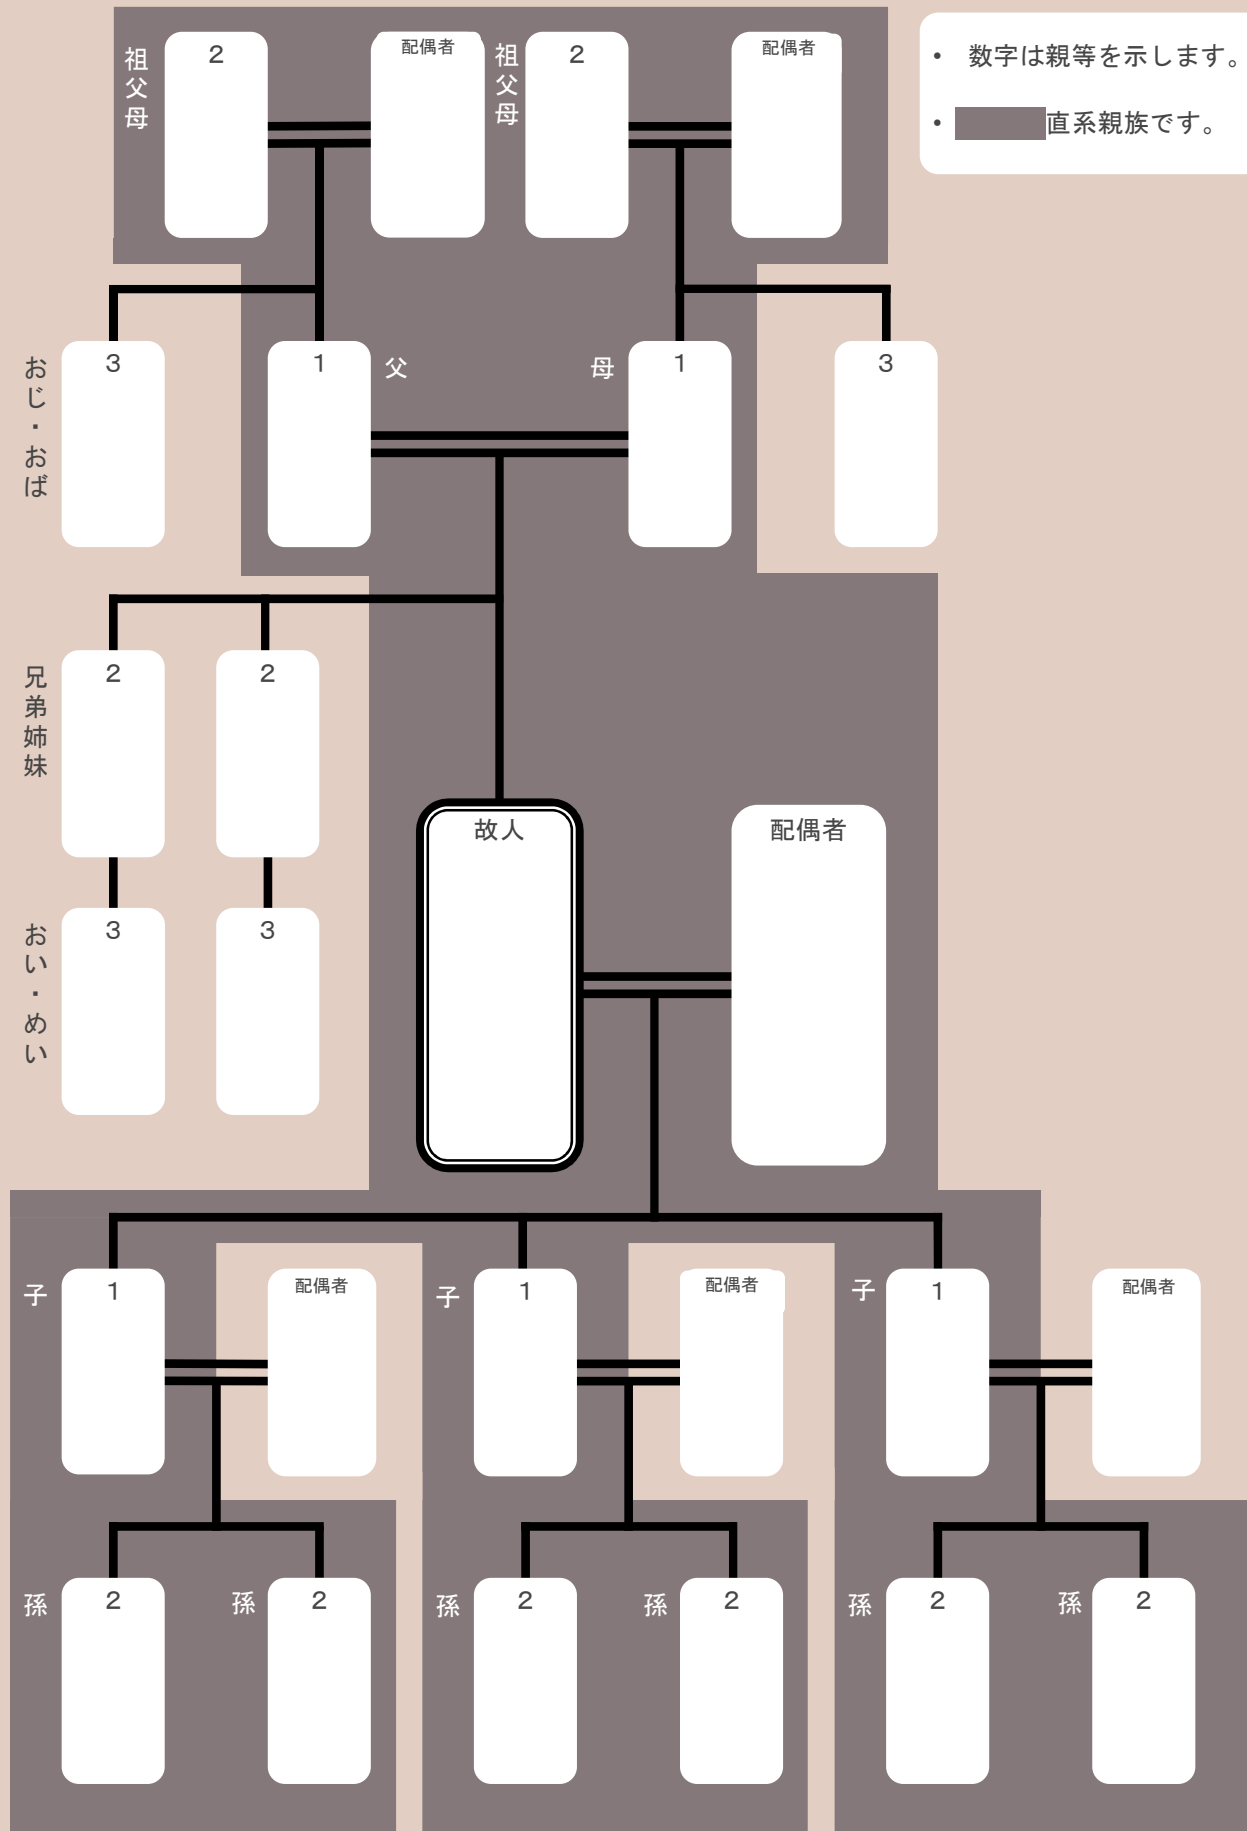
祖父母 2
配偶者
祖父母 2
配偶者

• 数字は親等を示します。
• 直系親族です。

おじ・おば 3
1 父
母 1
3

兄弟姉妹 2
2

おい・めい 3
3

故人
配偶者

子 1
配偶者
子 1
配偶者
子 1
配偶者

孫 2
孫 2
孫 2
孫 2
孫 2
孫 2